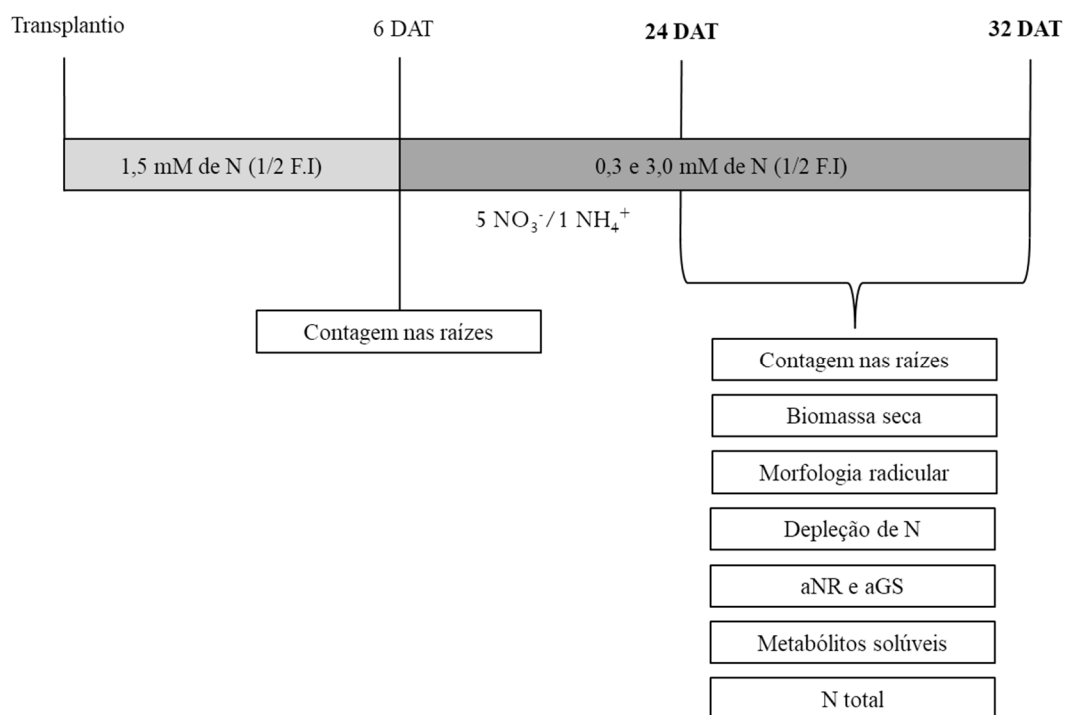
Transplantio

6 DAT

24 DAT

32 DAT

1,5 mM de N (1/2 F.I)

0,3 e 3,0 mM de N (1/2 F.I)

5 $NO_3^-$/1 $NH_4^+$

Contagem nas raízes

Contagem nas raízes

Biomassa seca

Morfologia radicular

Depleção de N

aNR e aGS

Metabólitos solúveis

N total